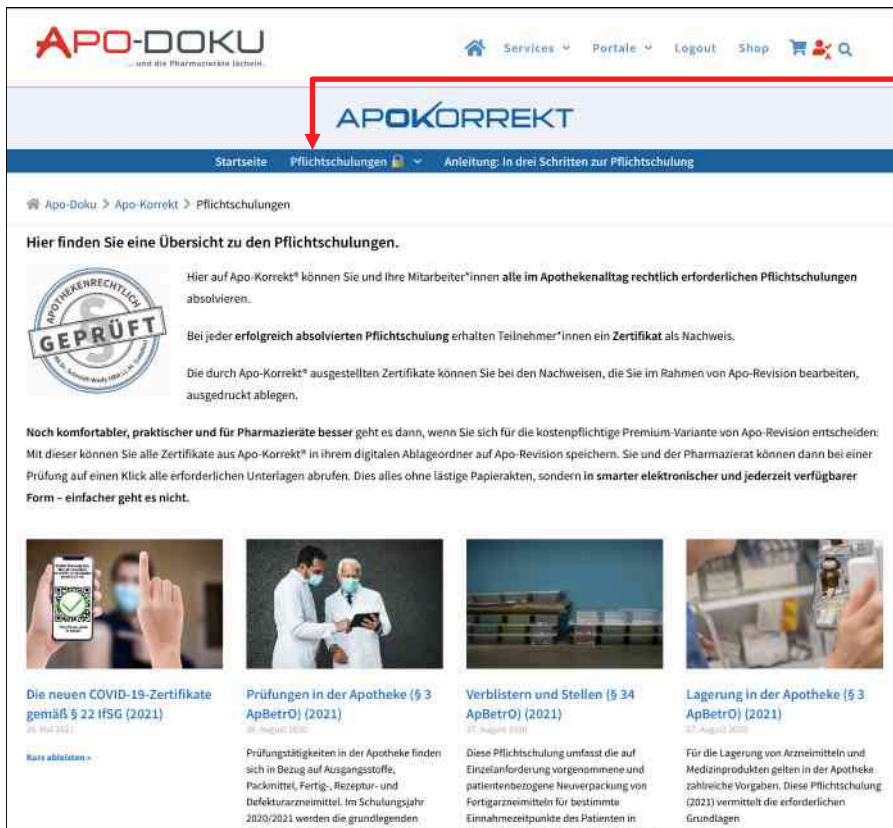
APO-DOKU
... und die Pharmazieräte lächeln.

Services Portale Logout Shop

APOKORREKT

Startseite Pflichtschulungen Anleitung: In drei Schritten zur Pflichtschulung

Apo-Doku > Apo-Korrekt > Pflichtschulungen

Hier finden Sie eine Übersicht zu den Pflichtschulungen.

APOTHEKENRECHTLICH GEPRÜFT

Hier auf Apo-Korrekt® können Sie und Ihre Mitarbeiter*innen alle im Apothekenalltag rechtlich erforderlichen Pflichtschulungen absolvieren.

Bei jeder erfolgreich absolvierten Pflichtschulung erhalten Teilnehmer*innen ein Zertifikat als Nachweis.

Die durch Apo-Korrekt® ausgestellten Zertifikate können Sie bei den Nachweisen, die Sie im Rahmen von Apo-Revision bearbeiten, ausgedruckt ablegen.

Noch komfortabler, praktischer und für Pharmazieräte besser geht es dann, wenn Sie sich für die kostenpflichtige Premium-Variante von Apo-Revision entscheiden: Mit dieser können Sie alle Zertifikate aus Apo-Korrekt® in ihrem digitalen Ablageordner auf Apo-Revision speichern. Sie und der Pharmazierat können dann bei einer Prüfung auf einen Klick alle erforderlichen Unterlagen abrufen. Dies alles ohne lästige Papierakten, sondern in smarter elektronischer und jederzeit verfügbarer Form – einfacher geht es nicht.

Die neuen COVID-19-Zertifikate gemäß § 22 IfSG (2021)
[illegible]
Kurs ableisten »

Prüfungen in der Apotheke (§ 3 ApBetrO) (2021)
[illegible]
Prüfungstätigkeiten in der Apotheke finden sich in Bezug auf Ausgangsstoffe, Packmittel, Fertig-, Rezeptur- und Defekturarzneimittel. Im Schulungsjahr 2020/2021 werden die grundlegenden

Verblistern und Stellen (§ 34 ApBetrO) (2021)
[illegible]
Diese Pflichtschulung umfasst die auf Einzelanforderung vorgenommene und patientenbezogene Neuverpackung von Fertigarzneimitteln für bestimmte Einnahmezeitpunkte des Patienten in

Lagerung in der Apotheke (§ 3 ApBetrO) (2021)
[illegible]
Für die Lagerung von Arzneimitteln und Medizinprodukten gelten in der Apotheke zahlreiche Vorgaben. Diese Pflichtschulung (2021) vermittelt die erforderlichen Grundlagen